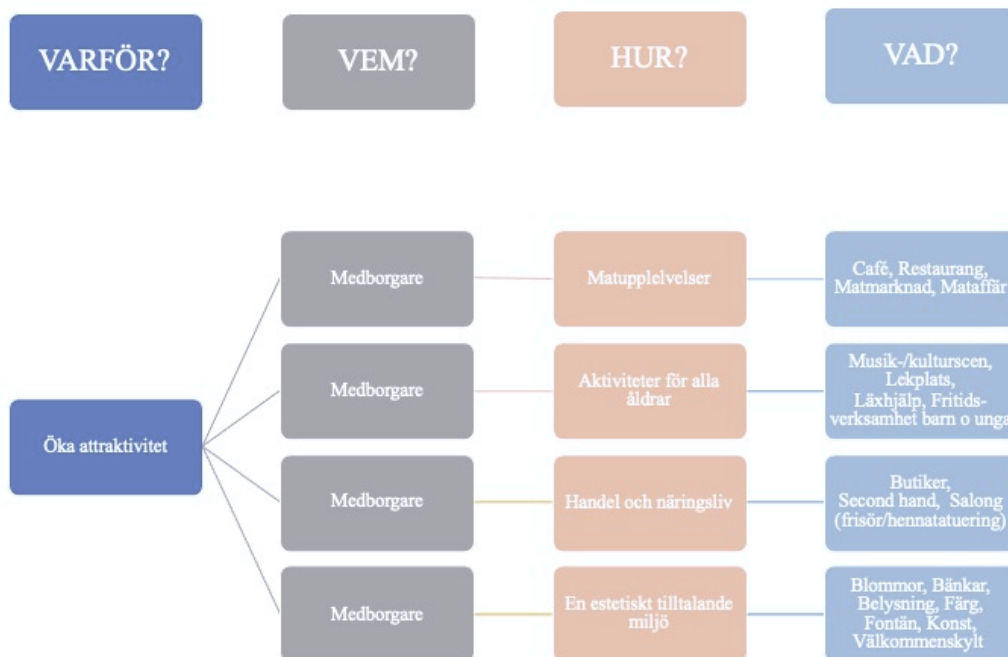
VARFÖR?

VEM?

HUR?

VAD?

Öka attraktivitet

Medborgare

Matupplelvelser

Café, Restaurang, Matmarknad, Mataffär

Medborgare

Aktiviteter för alla åldrar

Musik-/kulturscen, Lekplats, Läxhjälp, Fritidsverksamhet barn o unga

Medborgare

Handel och näringsliv

Butiker, Second hand, Salong (frisör/hennatatuering)

Medborgare

En estetiskt tilltalande miljö

Blommor, Bänkar, Belysning, Färg, Fontän, Konst, Välkommenskylt